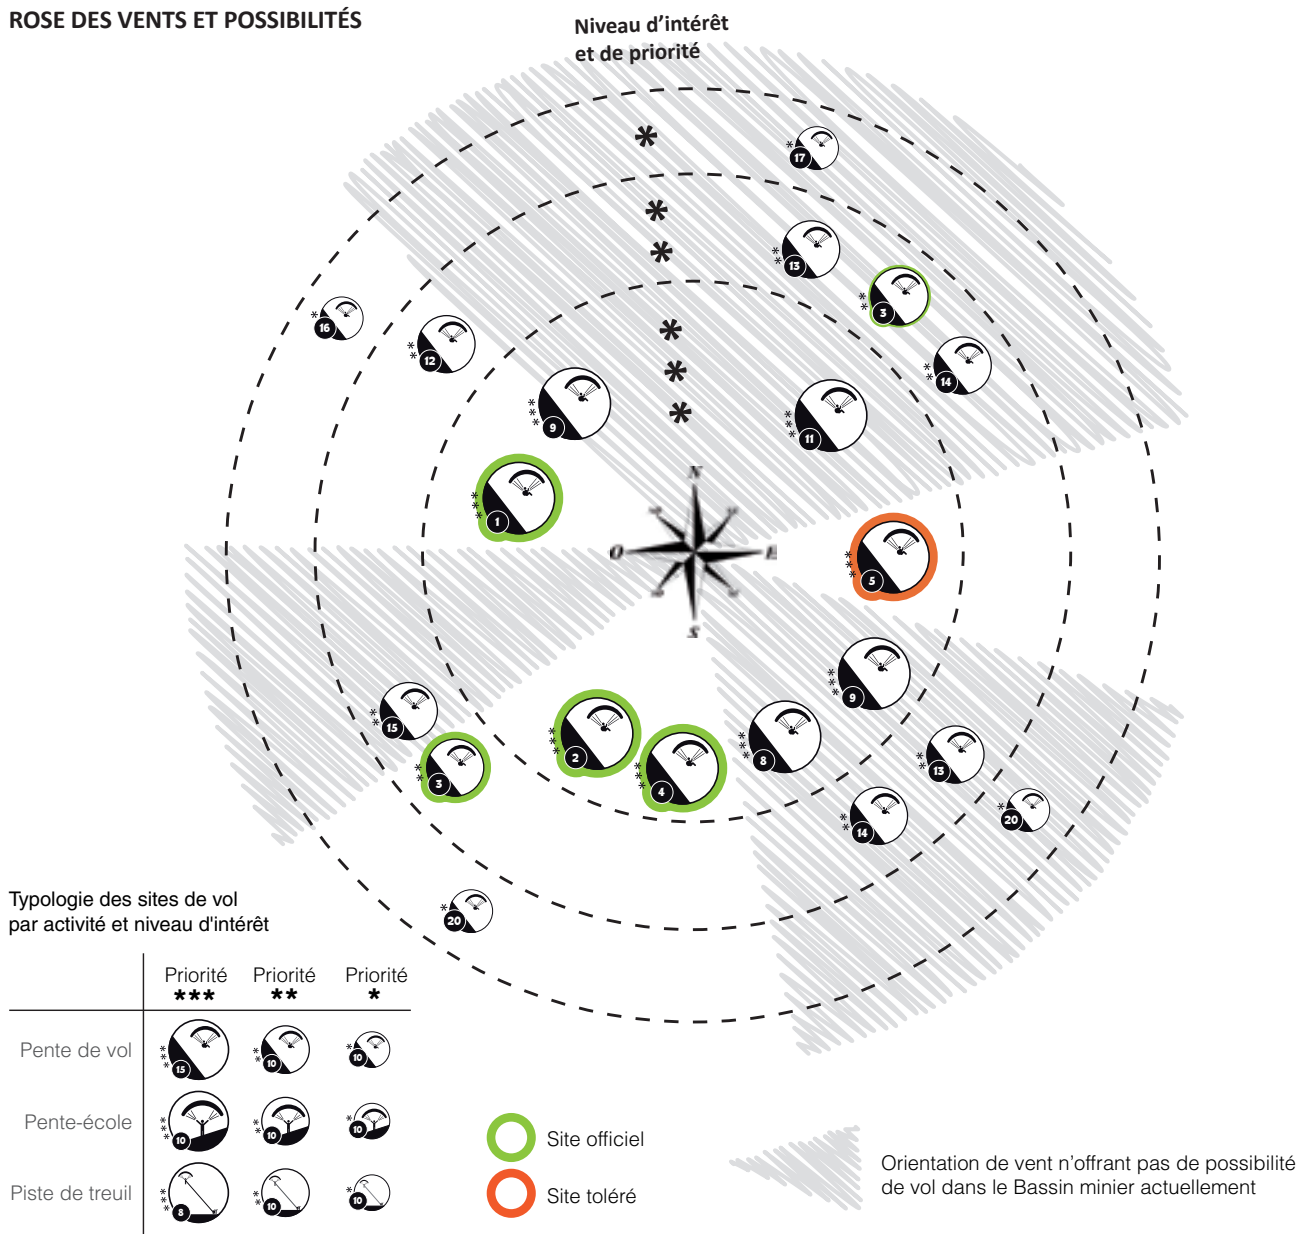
ROSE DES VENTS ET POSSIBILITÉS

Niveau d'intérêt et de priorité

*

**

***

N
O
E
S

17 13 3 16 12 14 9 11 1 5 9 15 3 2 4 8 13 14 20 20

Typologie des sites de vol par activité et niveau d'intérêt

| | Priorité *** | Priorité ** | Priorité * |
|---|---|---|---|
| Pente de vol | 15 | 10 | 10 |
| Pente-école | 10 | 10 | 10 |
| Piste de treuil | 8 | 10 | 10 |

Site officiel

Site toléré

Orientation de vent n'offrant pas de possibilité de vol dans le Bassin minier actuellement